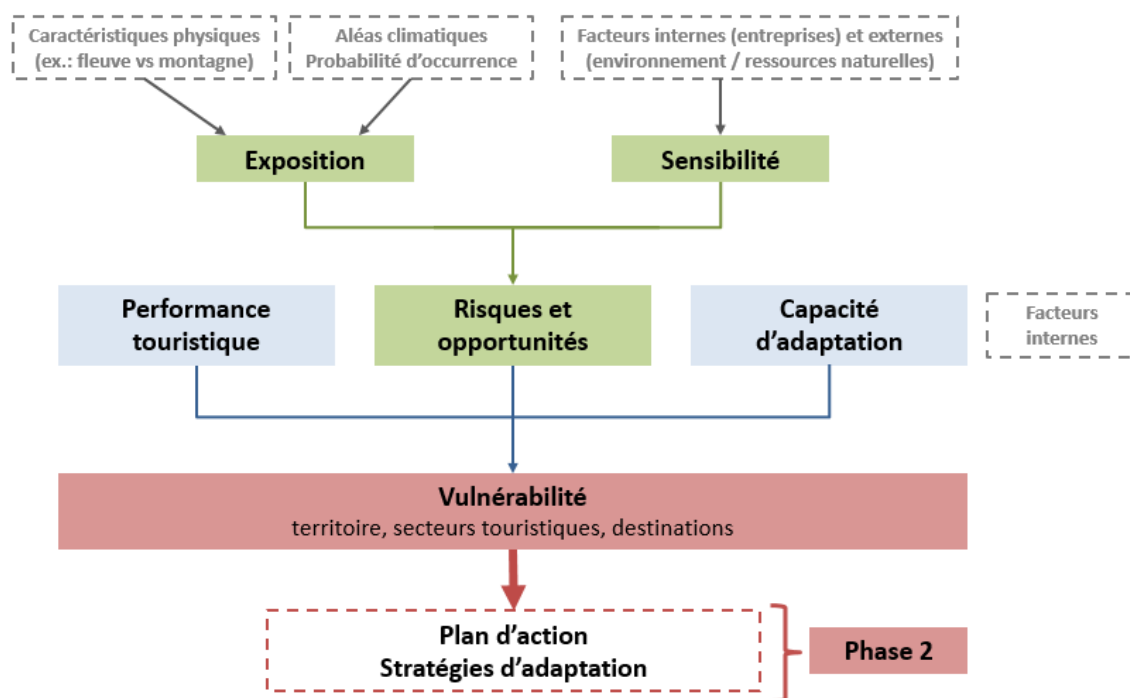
Caractéristiques physiques (ex.: fleuve vs montagne)

Aléas climatiques Probabilité d'occurrence

Facteurs internes (entreprises) et externes (environnement / ressources naturelles)

Exposition

Sensibilité

Performance touristique

Risques et opportunités

Capacité d'adaptation

Facteurs internes

Vulnérabilité
territoire, secteurs touristiques, destinations

Plan d'action
Stratégies d'adaptation

Phase 2